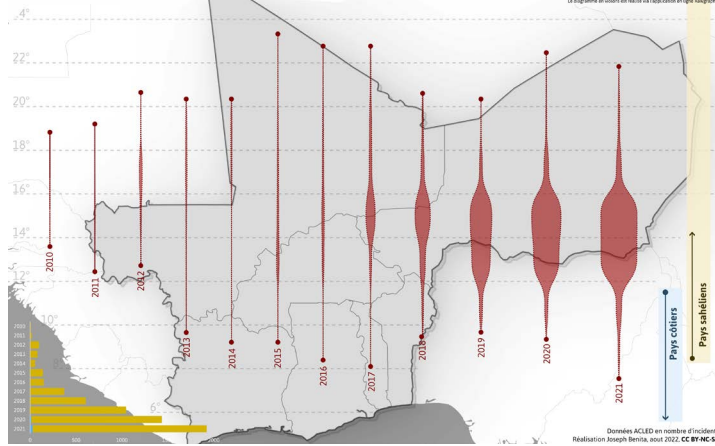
Le diagramme en violons est réalisé via l'application en ligne Rawgraph

24°
22°
20°
18°
16°
14°
12°
10°

2010
2011
2012
2013
2014
2015
2016
2017
2018
2019
2020
2021

Pays sahéliens
Pays côtiers

2010
2011
2012
2013
2014
2015
2016
2017
2018
2019
2020
2021

0
500
1000
2000

Données ACLED en nombre d'incident
Réalisation Joseph Benita, aout 2022. CC BY-NC-S